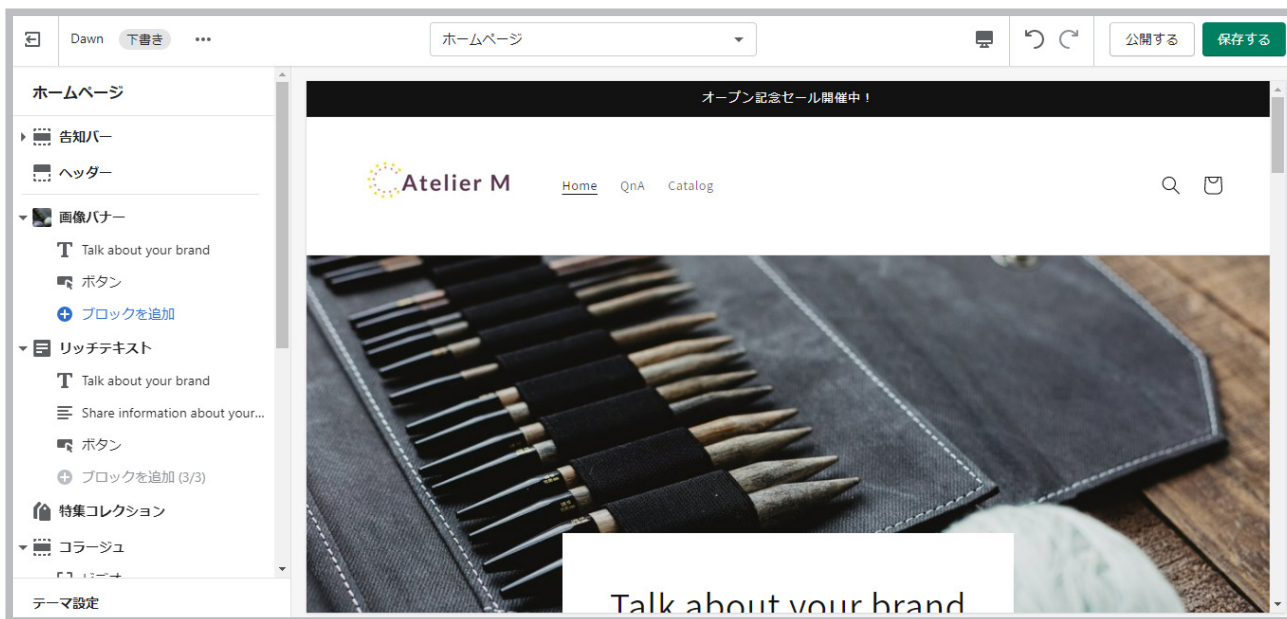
Dawn 下書き •••

ホームページ

公開する 保存する

ホームページ

告知バー

ヘッダー

画像バナー

Talk about your brand

ボタン

ブロックを追加

リッチテキスト

Talk about your brand

Share information about your...

ボタン

ブロックを追加 (3/3)

特集コレクション

コラージュ

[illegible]

テーマ設定

オープン記念セール開催中！

Atelier M

Home QnA Catalog

Talk about your brand